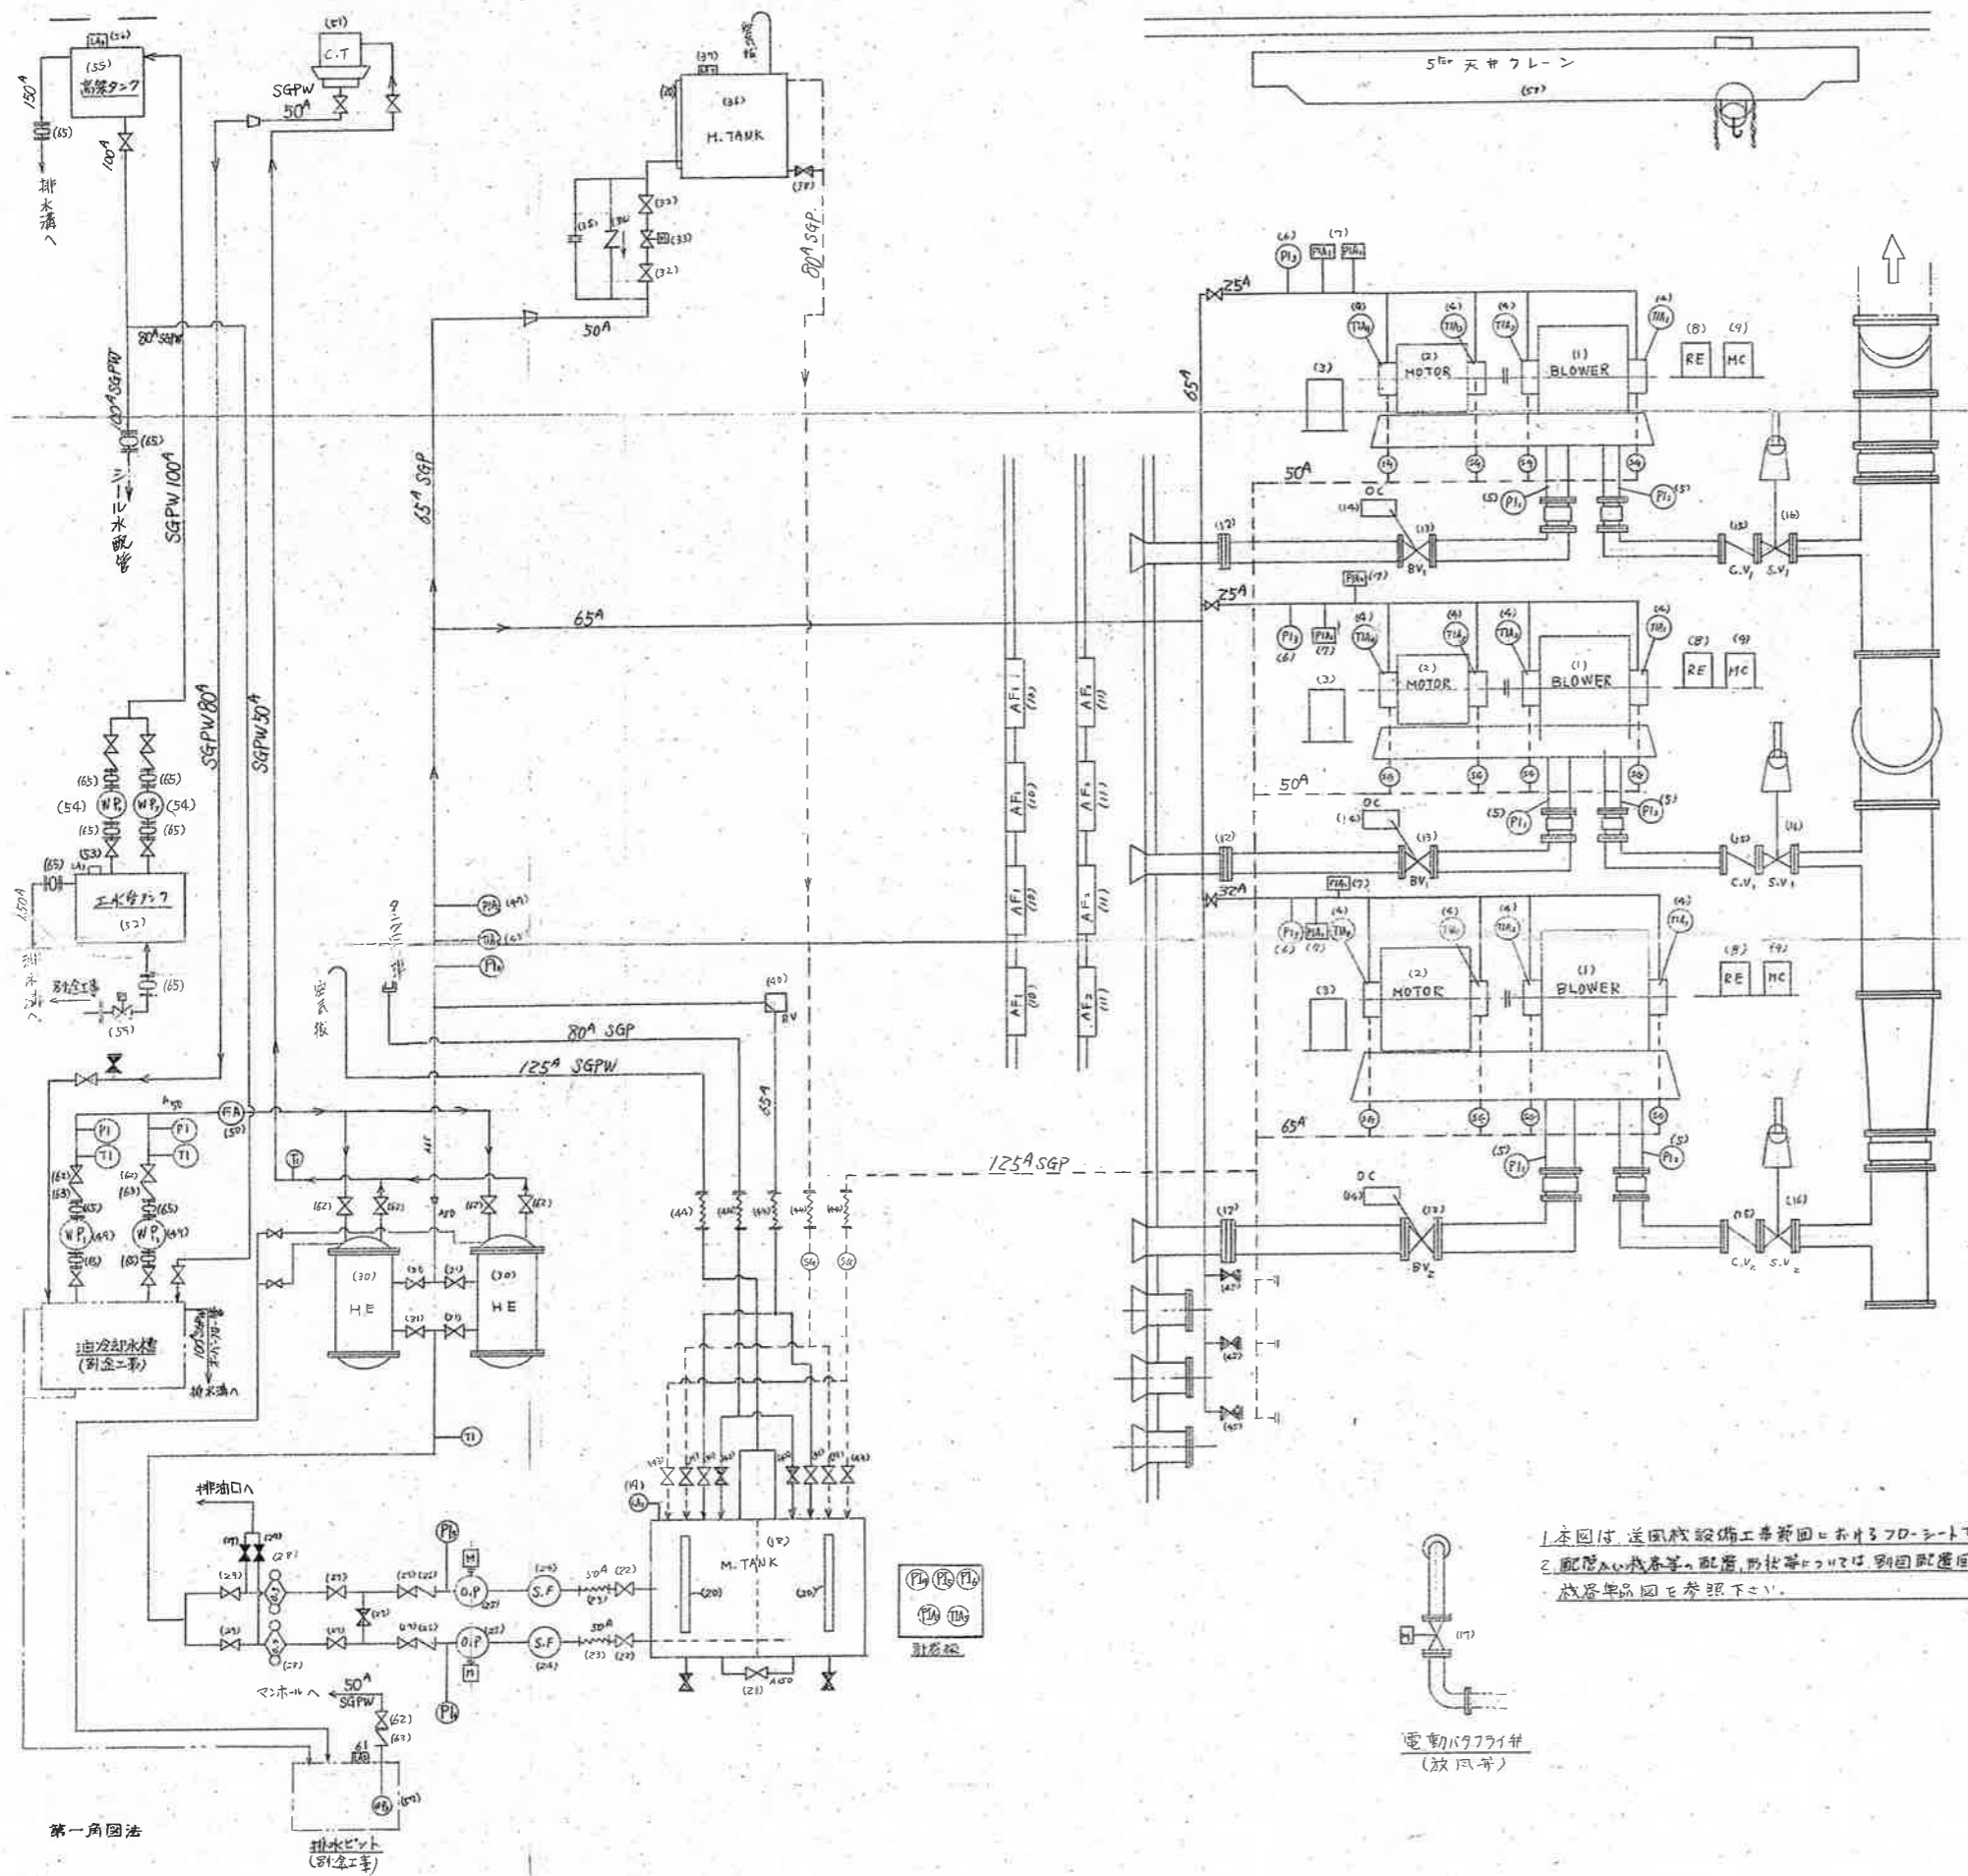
(55)
高架タンク
$150^A$
(65)
$100^A$
排水溝へ
(51)
C.T
SGPW
$50^A$
(37)
(36)
M. TANK
(35)
(33)
(32)
(38)
$80^A$ SGP
$50^A$
$80^A$ SGPW
$100^A$ SGPW
(65)
シール水配管
SGPW $100^A$
SGPW $80^A$
SGPW $50^A$
$65^A$ SGP
$65^A$
(65)
(54) WP
WP (54)
(65)
(53)
(65)
工水受タンク
(52)
$150^A$
排水溝へ
別途工事
(65)
(59)
空気抜
(49)
PIA
TIA
PI
(40)
BV
$80^A$ SGP
$125^A$ SGPW
$65^A$
FA
(50)
PI
TI
PI
TI
(62)
(63)
WP
WP
(65)
TI
(30)
HE
(30)
HE
(31)
油冷却水槽
(別途工事)
排水溝へ
TI
排油口へ
(44)
SG
SG
(19)
M. TANK
(18)
(20)
(20)
PI
M
O.P
S.F
$50^A$
(22)
(23)
(24)
(25)
(26)
(27)
(28)
(29)
O.P
S.F
$50^A$
M
PI
(21)
A150
PI PI PI
PIA TIA
計器板
マンホールへ
$50^A$
SGPW
(62)
(63)
61
排水ピット
(別途工事)
第一角図法
5 Ton 天井クレーン
(57)
(6)
PI
(7)
PIA PIA
$25^A$
(4)
TIA
(2)
MOTOR
(1)
BLOWER
(8)
RE
(9)
MC
(3)
$65^A$
$50^A$
SG
(5)
PI
OC
(14)
(12)
(13)
BV
(15)
(16)
C.V S.V
$25^A$
PIA (7)
PI
PIA
(2)
MOTOR
(1)
BLOWER
(8)
RE
(9)
MC
(3)
$50^A$
OC
BV
C.V S.V
$32^A$
PIA (7)
(2)
MOTOR
(1)
BLOWER
RE
MC
(3)
$65^A$
$125^A$ SGP
OC
BV
C.V S.V
AF
AF
AF
AF
AF
AF
AF
AF
(42)
(42)
(43)
(17)
電動バタフライ弁
(放風弁)
1 本図は 送風機設備工事範囲におけるフローシート
2 配管及び機器等の配置、形状等については 別図配置図
機器単品図を参照下さい。